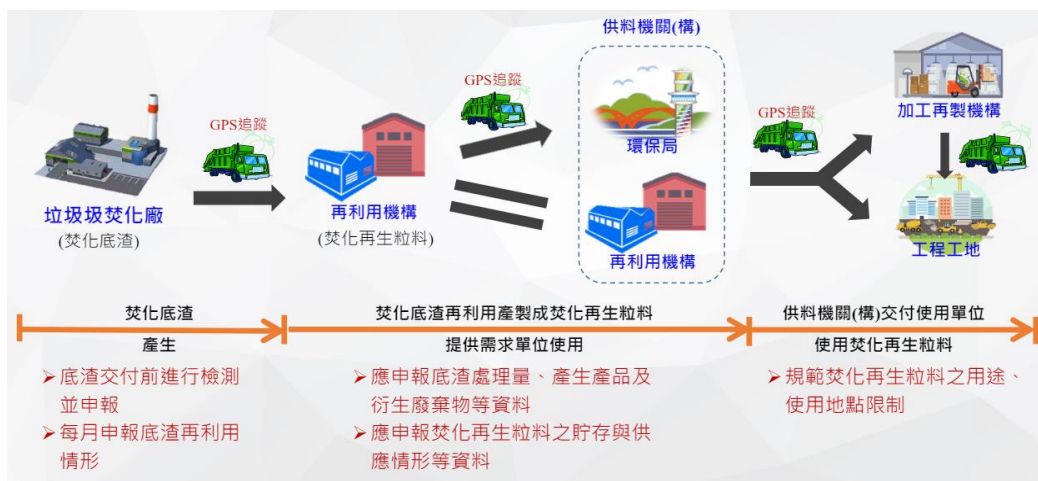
供料機關(構)

GPS追蹤

GPS追蹤

GPS追蹤

垃圾焚化廠
(焚化底渣)

再利用機構
(焚化再生粒料)

環保局

再利用機構

加工再製機構

工程工地

焚化底渣
產生

焚化底渣再利用產製成焚化再生粒料
提供需求單位使用

供料機關(構)交付使用單位
使用焚化再生粒料

➢底渣交付前進行檢測並申報
➢每月申報底渣再利用情形

➢應申報底渣處理量、產生產品及衍生廢棄物等資料
➢應申報焚化再生粒料之貯存與供應情形等資料

➢規範焚化再生粒料之用途、使用地點限制